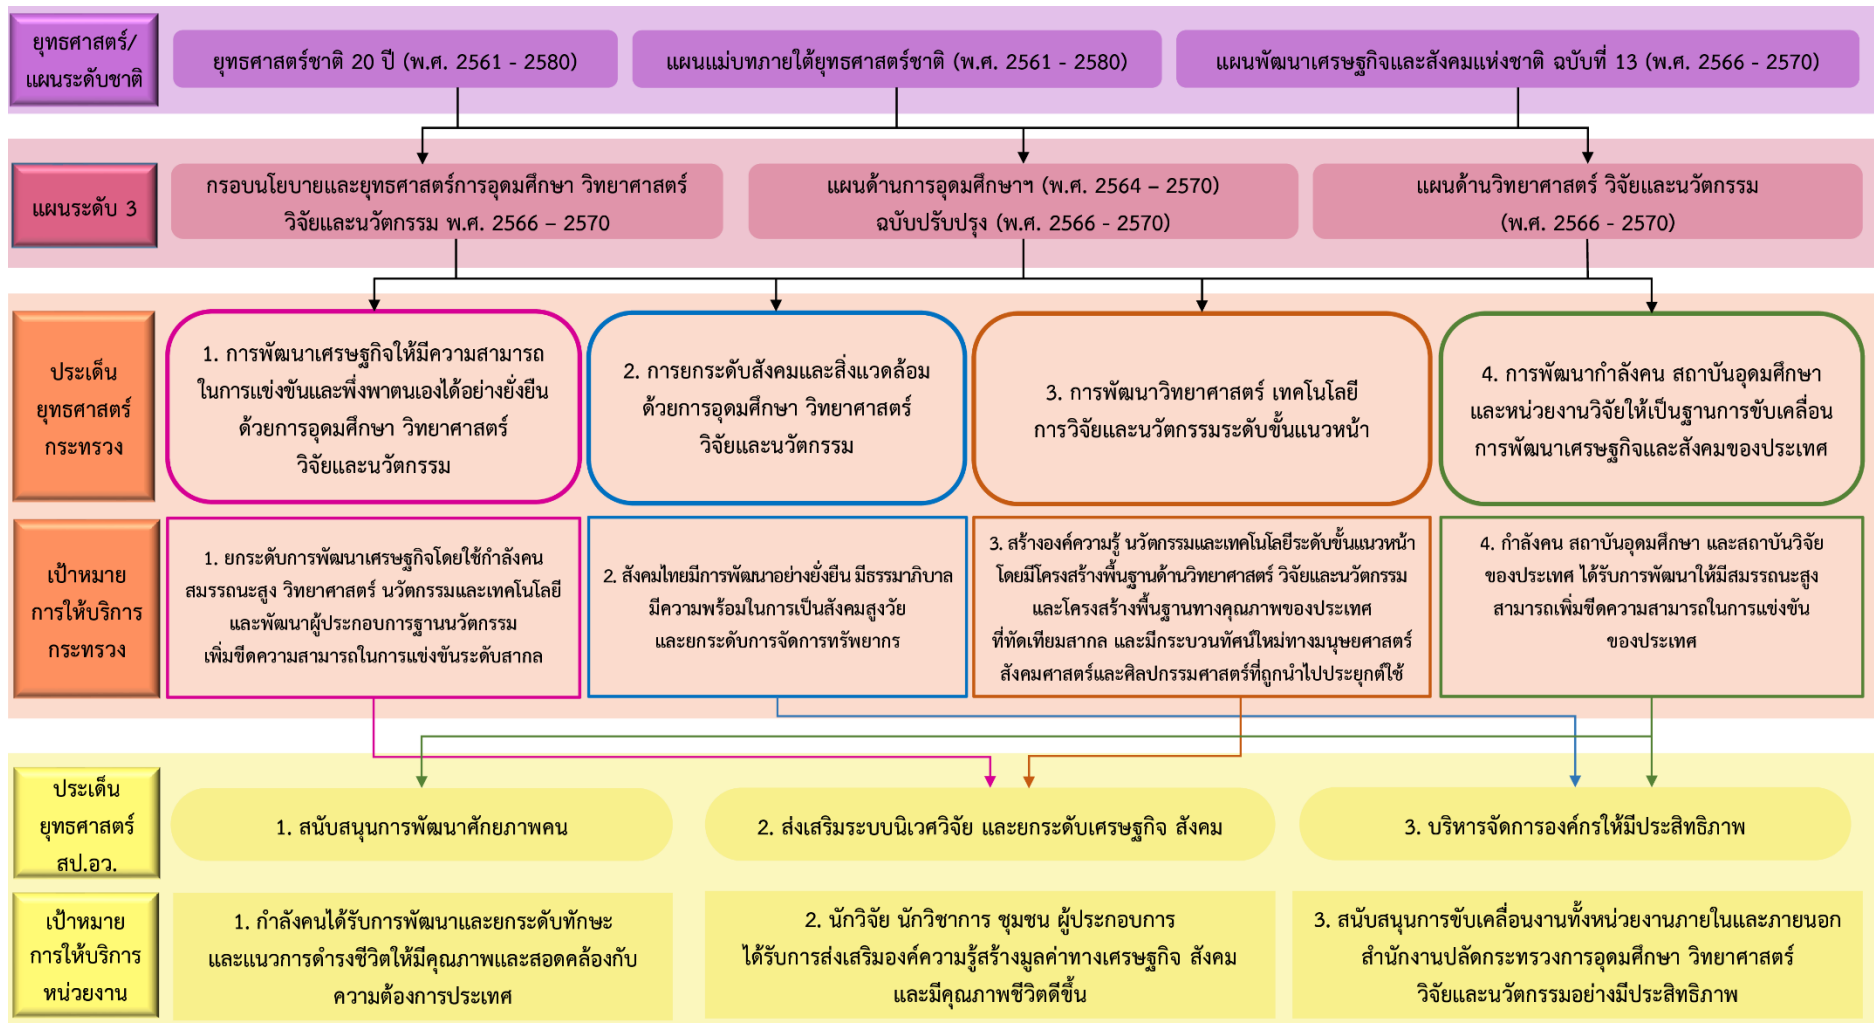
ยุทธศาสตร์/แผนระดับชาติ

ยุทธศาสตร์ชาติ 20 ปี (พ.ศ. 2561 - 2580)

แผนแม่บทภายใต้ยุทธศาสตร์ชาติ (พ.ศ. 2561 - 2580)

แผนพัฒนาเศรษฐกิจและสังคมแห่งชาติ ฉบับที่ 13 (พ.ศ. 2566 - 2570)

แผนระดับ 3

กรอบนโยบายและยุทธศาสตร์การอุดมศึกษา วิทยาศาสตร์ วิจัยและนวัตกรรม พ.ศ. 2566 – 2570

แผนด้านการอุดมศึกษาฯ (พ.ศ. 2564 – 2570) ฉบับปรับปรุง (พ.ศ. 2566 - 2570)

แผนด้านวิทยาศาสตร์ วิจัยและนวัตกรรม (พ.ศ. 2566 - 2570)

ประเด็นยุทธศาสตร์กระทรวง

1. การพัฒนาเศรษฐกิจให้มีความสามารถในการแข่งขันและพึ่งพาตนเองได้อย่างยั่งยืน ด้วยการอุดมศึกษา วิทยาศาสตร์ วิจัยและนวัตกรรม

2. การยกระดับสังคมและสิ่งแวดล้อม ด้วยการอุดมศึกษา วิทยาศาสตร์ วิจัยและนวัตกรรม

3. การพัฒนาวิทยาศาสตร์ เทคโนโลยี การวิจัยและนวัตกรรมระดับขั้นแนวหน้า

4. การพัฒนากำลังคน สถาบันอุดมศึกษา และหน่วยงานวิจัยให้เป็นฐานการขับเคลื่อนการพัฒนาเศรษฐกิจและสังคมของประเทศ

เป้าหมายการให้บริการกระทรวง

1. ยกระดับการพัฒนาเศรษฐกิจโดยใช้กำลังคนสมรรถนะสูง วิทยาศาสตร์ นวัตกรรมและเทคโนโลยี และพัฒนาผู้ประกอบการฐานนวัตกรรม เพิ่มขีดความสามารถในการแข่งขันระดับสากล

2. สังคมไทยมีการพัฒนาอย่างยั่งยืน มีธรรมาภิบาล มีความพร้อมในการเป็นสังคมสูงวัย และยกระดับการจัดการทรัพยากร

3. สร้างองค์ความรู้ นวัตกรรมและเทคโนโลยีระดับขั้นแนวหน้า โดยมีโครงสร้างพื้นฐานด้านวิทยาศาสตร์ วิจัยและนวัตกรรม และโครงสร้างพื้นฐานทางคุณภาพของประเทศที่ทัดเทียมสากล และมีกระบวนทัศน์ใหม่ทางมนุษยศาสตร์ สังคมศาสตร์และศิลปกรรมศาสตร์ที่ถูกนำไปประยุกต์ใช้

4. กำลังคน สถาบันอุดมศึกษา และสถาบันวิจัยของประเทศ ได้รับการพัฒนาให้มีสมรรถนะสูง สามารถเพิ่มขีดความสามารถในการแข่งขันของประเทศ

ประเด็นยุทธศาสตร์ สป.อว.

1. สนับสนุนการพัฒนาศักยภาพคน

2. ส่งเสริมระบบนิเวศวิจัย และยกระดับเศรษฐกิจ สังคม

3. บริหารจัดการองค์กรให้มีประสิทธิภาพ

เป้าหมายการให้บริการหน่วยงาน

1. กำลังคนได้รับการพัฒนาและยกระดับทักษะ และแนวการดำรงชีวิตให้มีคุณภาพและสอดคล้องกับความต้องการประเทศ

2. นักวิจัย นักวิชาการ ชุมชน ผู้ประกอบการ ได้รับการส่งเสริมองค์ความรู้สร้างมูลค่าทางเศรษฐกิจ สังคม และมีคุณภาพชีวิตดีขึ้น

3. สนับสนุนการขับเคลื่อนงานทั้งหน่วยงานภายในและภายนอก สำนักงานปลัดกระทรวงการอุดมศึกษา วิทยาศาสตร์ วิจัยและนวัตกรรมอย่างมีประสิทธิภาพ